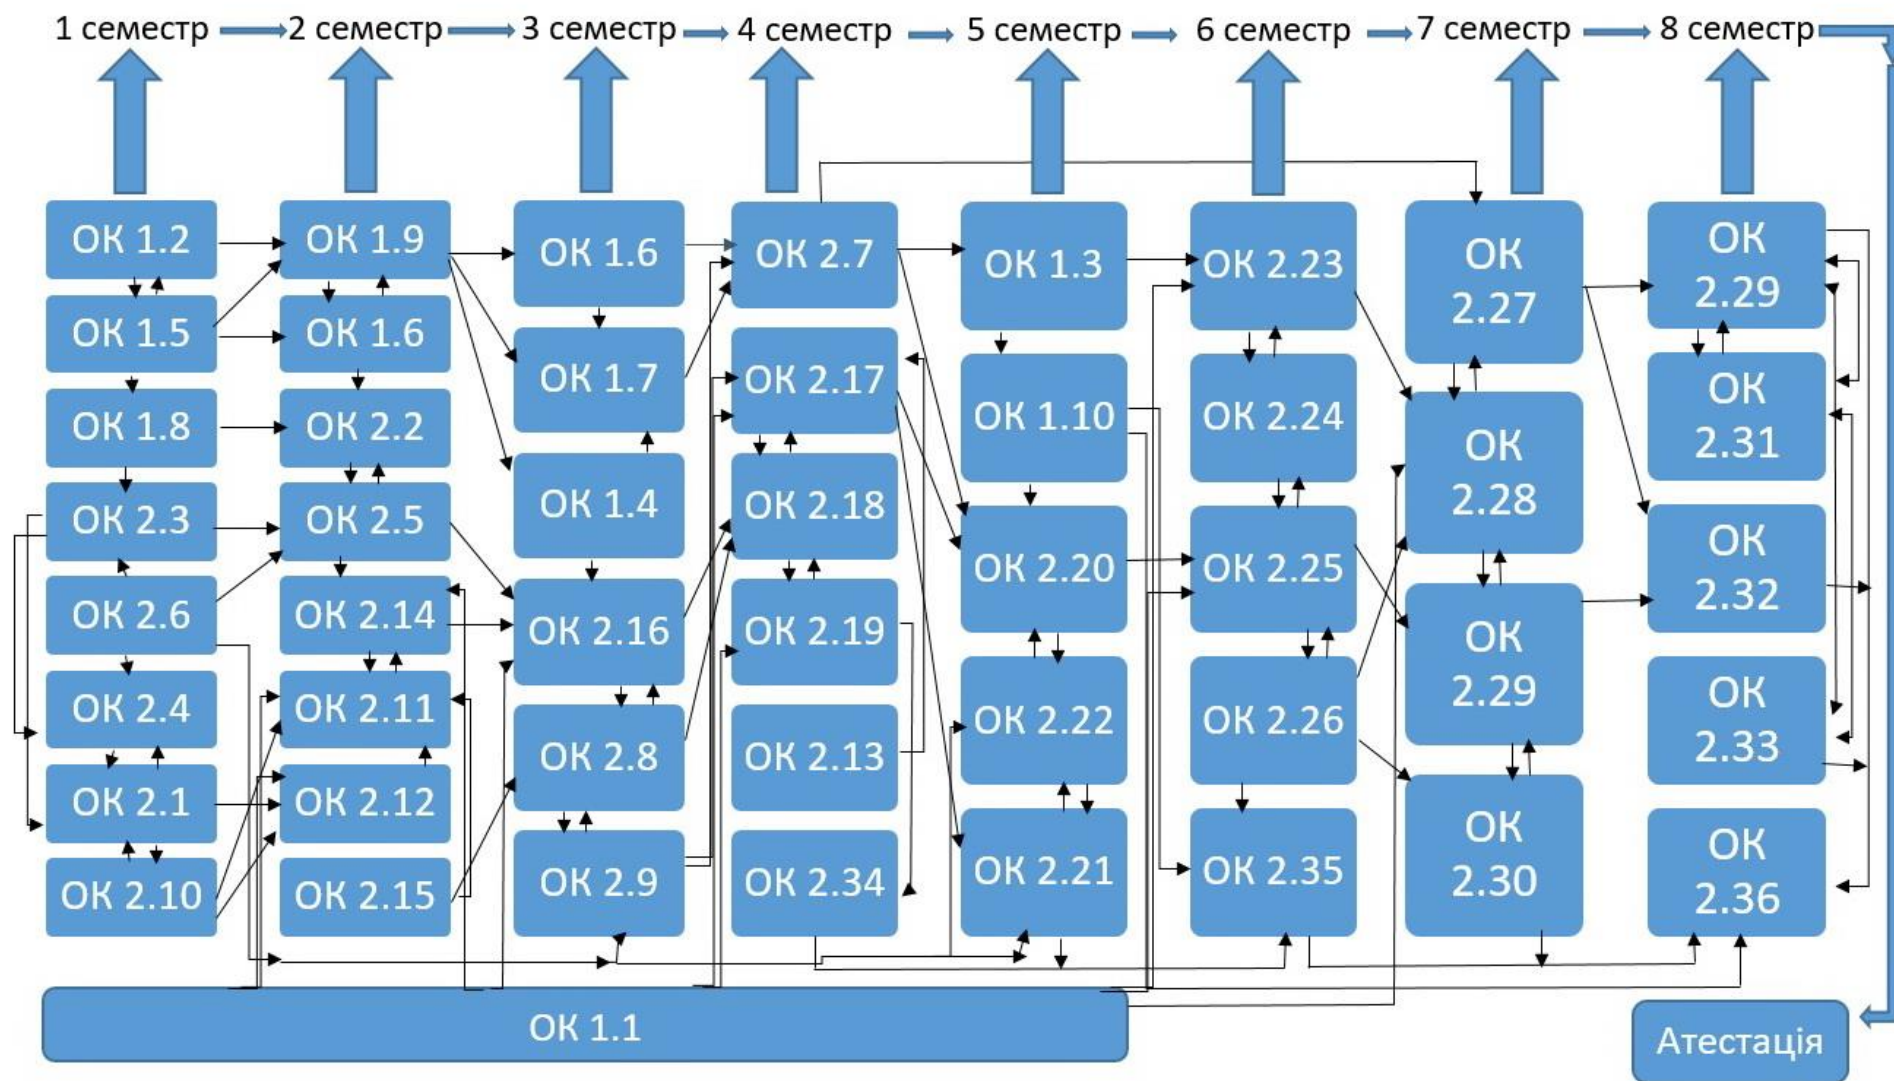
1 семестр 2 семестр 3 семестр 4 семестр 5 семестр 6 семестр 7 семестр 8 семестр

ОК 1.2
ОК 1.5
ОК 1.8
ОК 2.3
ОК 2.6
ОК 2.4
ОК 2.1
ОК 2.10

ОК 1.9
ОК 1.6
ОК 2.2
ОК 2.5
ОК 2.14
ОК 2.11
ОК 2.12
ОК 2.15

ОК 1.6
ОК 1.7
ОК 1.4
ОК 2.16
ОК 2.8
ОК 2.9

ОК 2.7
ОК 2.17
ОК 2.18
ОК 2.19
ОК 2.13
ОК 2.34

ОК 1.3
ОК 1.10
ОК 2.20
ОК 2.22
ОК 2.21

ОК 2.23
ОК 2.24
ОК 2.25
ОК 2.26
ОК 2.35

ОК 2.27
ОК 2.28
ОК 2.29
ОК 2.30

ОК 2.29
ОК 2.31
ОК 2.32
ОК 2.33
ОК 2.36

ОК 1.1

Атестація